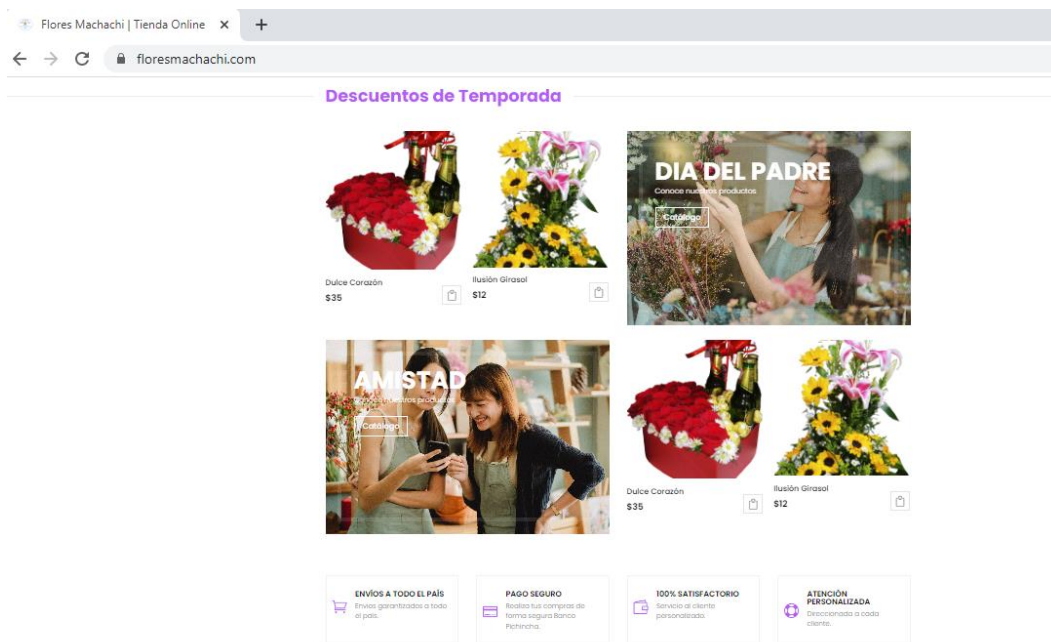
Flores Machachi | Tienda Online ×
+
floresmachachi.com

Descuentos de Temporada

Dulce Corazón
$35

Ilusión Girasol
$12

DIA DEL PADRE
Conoce nuestros productos
Catálogo

AMISTAD
Conoce nuestros productos
Catálogo

Dulce Corazón
$35

Ilusión Girasol
$12

ENVÍOS A TODO EL PAÍS
Envíos garantizados a todo el país.

PAGO SEGURO
Realiza tus compras de forma segura Banco Pichincha.

100% SATISFACTORIO
Servicio al cliente personalizado.

ATENCIÓN PERSONALIZADA
Direccionada a cada cliente.